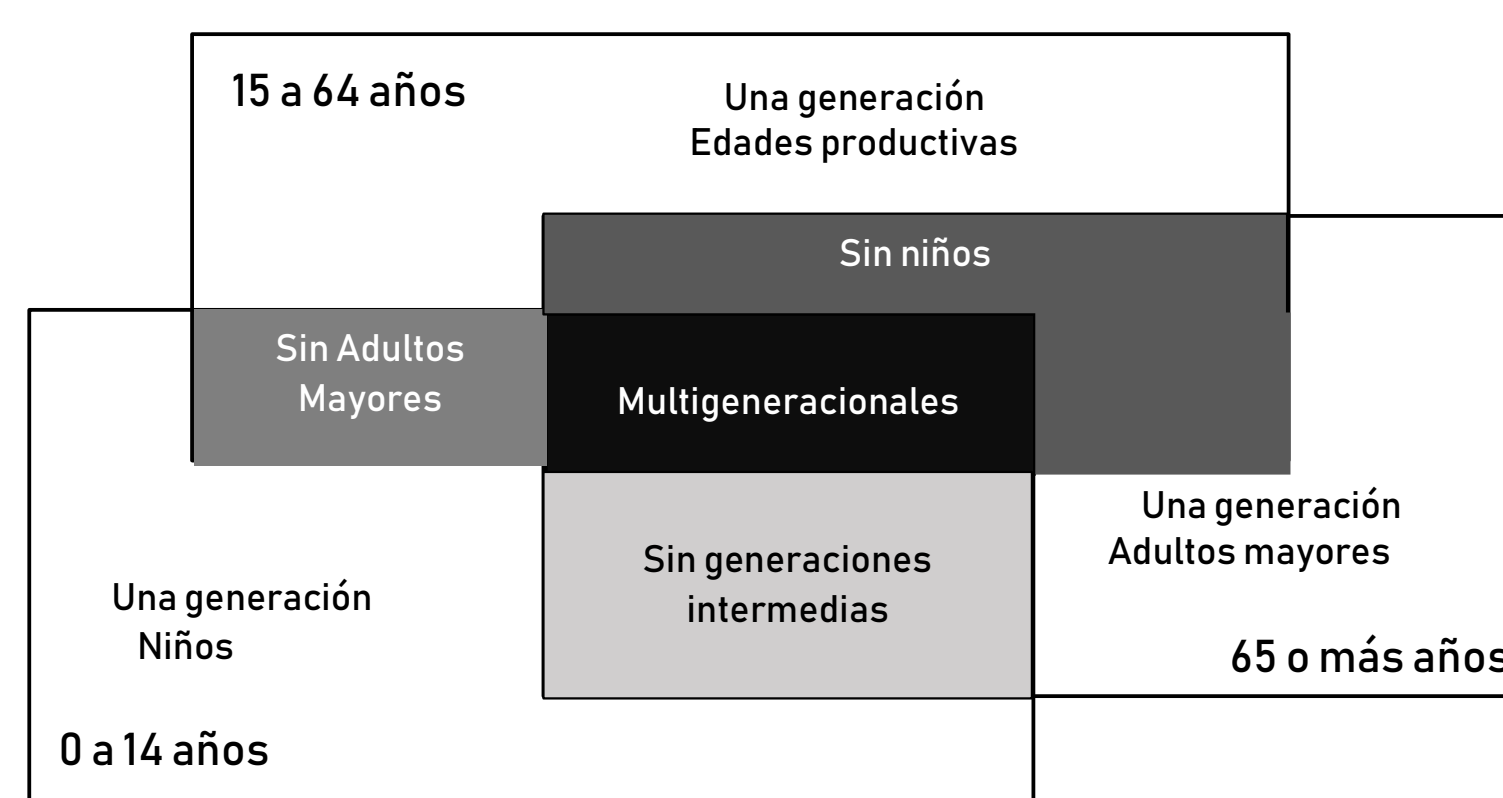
15 a 64 años

Una generación
Edades productivas

Sin niños

Sin Adultos Mayores

Multigeneracionales

Una generación
Adultos mayores

Sin generaciones intermedias

Una generación
Niños

65 o más años

0 a 14 años